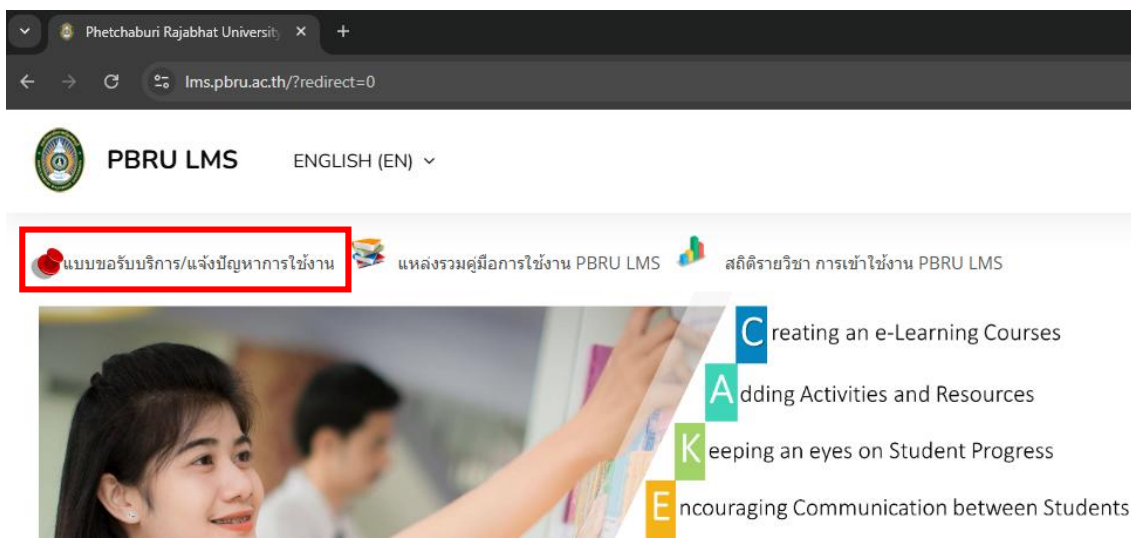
Phetchaburi Rajabhat University ×
+
lms.pbru.ac.th/?redirect=0

PBRU LMS ENGLISH (EN)

แบบขอรับบริการ/แจ้งปัญหาการใช้งาน แหล่งรวมคู่มือการใช้งาน PBRU LMS สถิติรายวิชา การเข้าใช้งาน PBRU LMS

Creating an e-Learning Courses
Adding Activities and Resources
Keeping an eyes on Student Progress
Encouraging Communication between Students